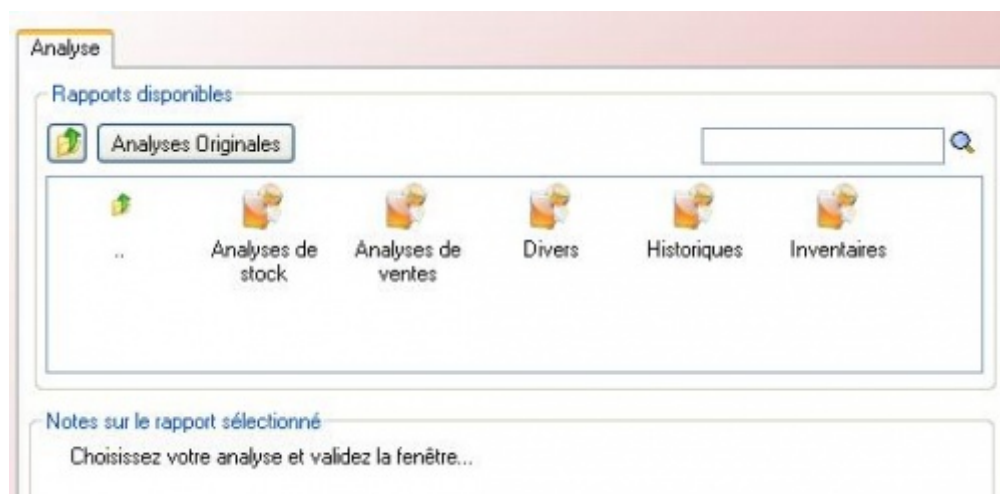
Analyse

Rapports disponibles

Analyses Originales

..

Analyses de stock

Analyses de ventes

Divers

Historiques

Inventaires

Notes sur le rapport sélectionné

Choisissez votre analyse et validez la fenêtre...